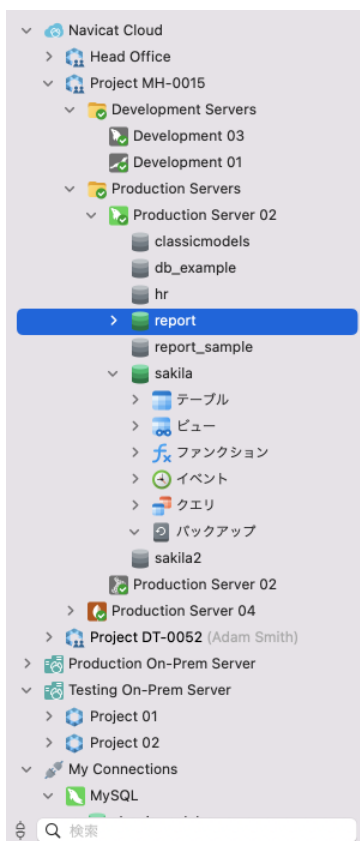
Navicat Cloud
Head Office
Project MH-0015
Development Servers
Development 03
Development 01
Production Servers
Production Server 02
classicmodels
db_example
hr
report
report_sample
sakila
テーブル
ビュー
ファンクション
イベント
クエリ
バックアップ
sakila2
Production Server 02
Production Server 04
Project DT-0052 (Adam Smith)
Production On-Prem Server
Testing On-Prem Server
Project 01
Project 02
My Connections
MySQL
検索